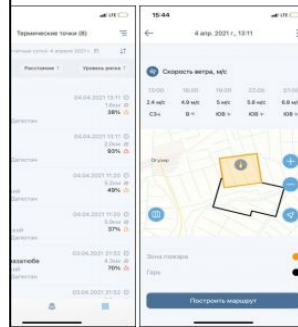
Термические точки (8)

Расстояние
Уровень риска

04.04.2021 13:11
1.5км
38%

Дагестан

04.04.2021 13:11
2.5км
93%

Дагестан

04.04.2021 11:20
5.3км
49%

Дагестан

04.04.2021 11:20
5.5км
57%

Дагестан

03.04.2021 21:52
4.3км
76%

03.04.2021 21:52

15:44

4 апр. 2021 г., 13:11

Скорость ветра, м/с

| 13:00 | 16:00 | 19:00 | 22:00 | 01:00 |
|---|---|---|---|---|
| 2.4 м/с | 4.9 м/с | 5 м/с | 5.8 м/с | 6.8 м/с |
| СЗ | В | ЮВ | ЮВ | ЮВ |

Огузер

Зона пожара

Гарь

Построить маршрут